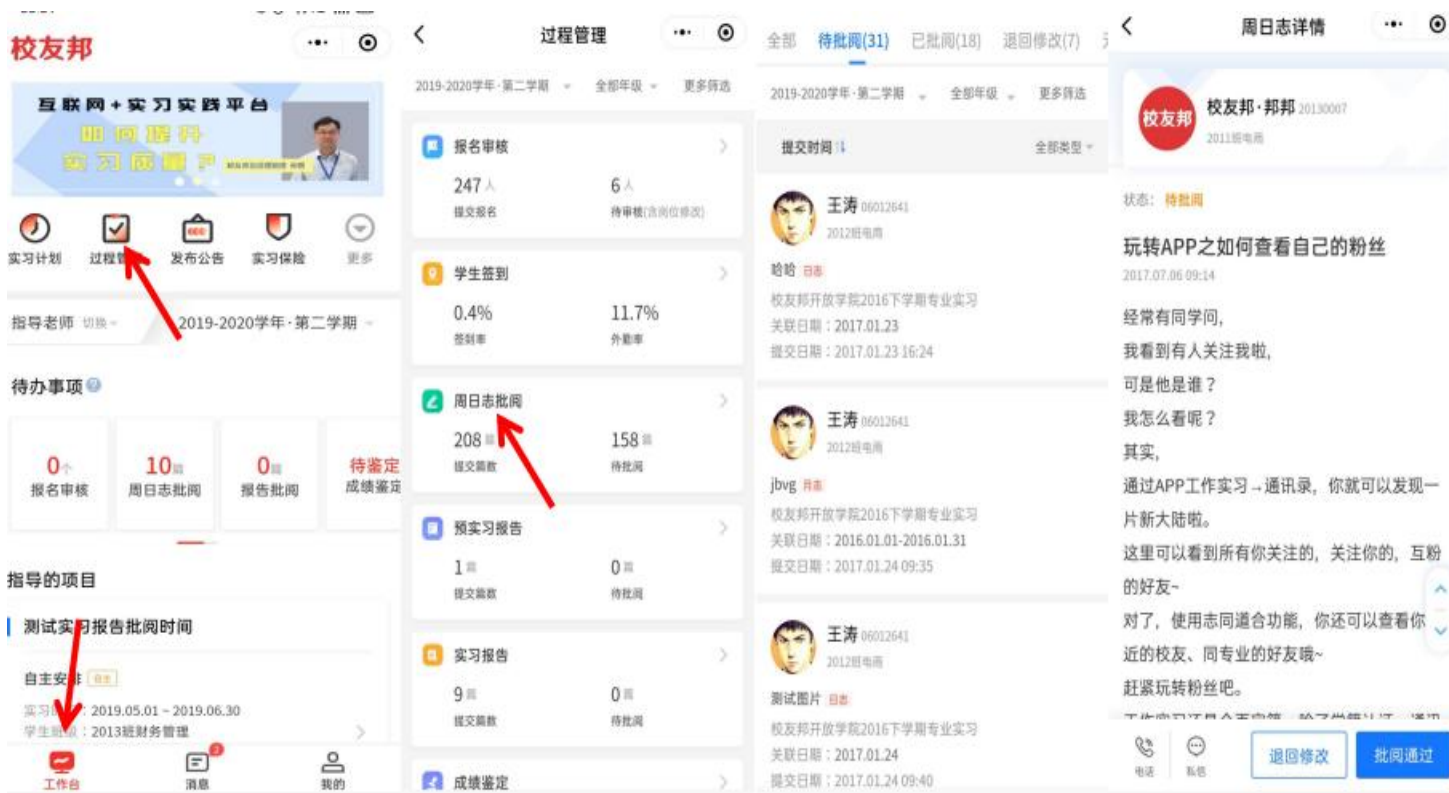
校友邦

互联网+实习实践平台
如何提升
实习质量?

实习计划　过程管理　发布公告　实习保险　更多

指导老师 切换　2019-2020学年·第二学期

待办事项

0个 报名审核
10篇 周日志批阅
0篇 报告批阅
待鉴定 成绩鉴定

指导的项目

测试实习报告批阅时间

自主安排 自主
实习时间：2019.05.01 ~ 2019.06.30
学生班级：2013班财务管理

工作台　消息　我的

过程管理

2019-2020学年·第二学期　全部年级　更多筛选

报名审核
247人 提交报名
6人 待审核(含岗位修改)

学生签到
0.4% 签到率
11.7% 外勤率

周日志批阅
208篇 提交篇数
158篇 待批阅

预实习报告
1篇 提交篇数
0篇 待批阅

实习报告
9篇 提交篇数
0篇 待批阅

成绩鉴定

全部　待批阅(31)　已批阅(18)　退回修改(7)

2019-2020学年·第二学期　全部年级　更多筛选

提交时间　全部类型

王涛 06012641
2012级电商
哈哈 日志
校友邦开放学院2016下学期专业实习
关联日期：2017.01.23
提交日期：2017.01.23 16:24

王涛 06012641
2012级电商
jbvg 月志
校友邦开放学院2016下学期专业实习
关联日期：2016.01.01-2016.01.31
提交日期：2017.01.24 09:35

王涛 06012641
2012级电商
测试图片 日志
校友邦开放学院2016下学期专业实习
关联日期：2017.01.24
提交日期：2017.01.24 09:40

周日志详情

校友邦
校友邦·邦邦 20130007
2011级电商

状态：待批阅

玩转APP之如何查看自己的粉丝
2017.07.06 09:14

经常有同学问,
我看到有人关注我啦,
可是他是谁？
我怎么看呢？
其实,
通过APP工作实习→通讯录，你就可以发现一片新大陆啦。
这里可以看到所有你关注的，关注你的，互粉的好友~
对了，使用志同道合功能，你还可以查看你近的校友、同专业的好友哦~
赶紧玩转粉丝吧。

电话　私信　退回修改　批阅通过